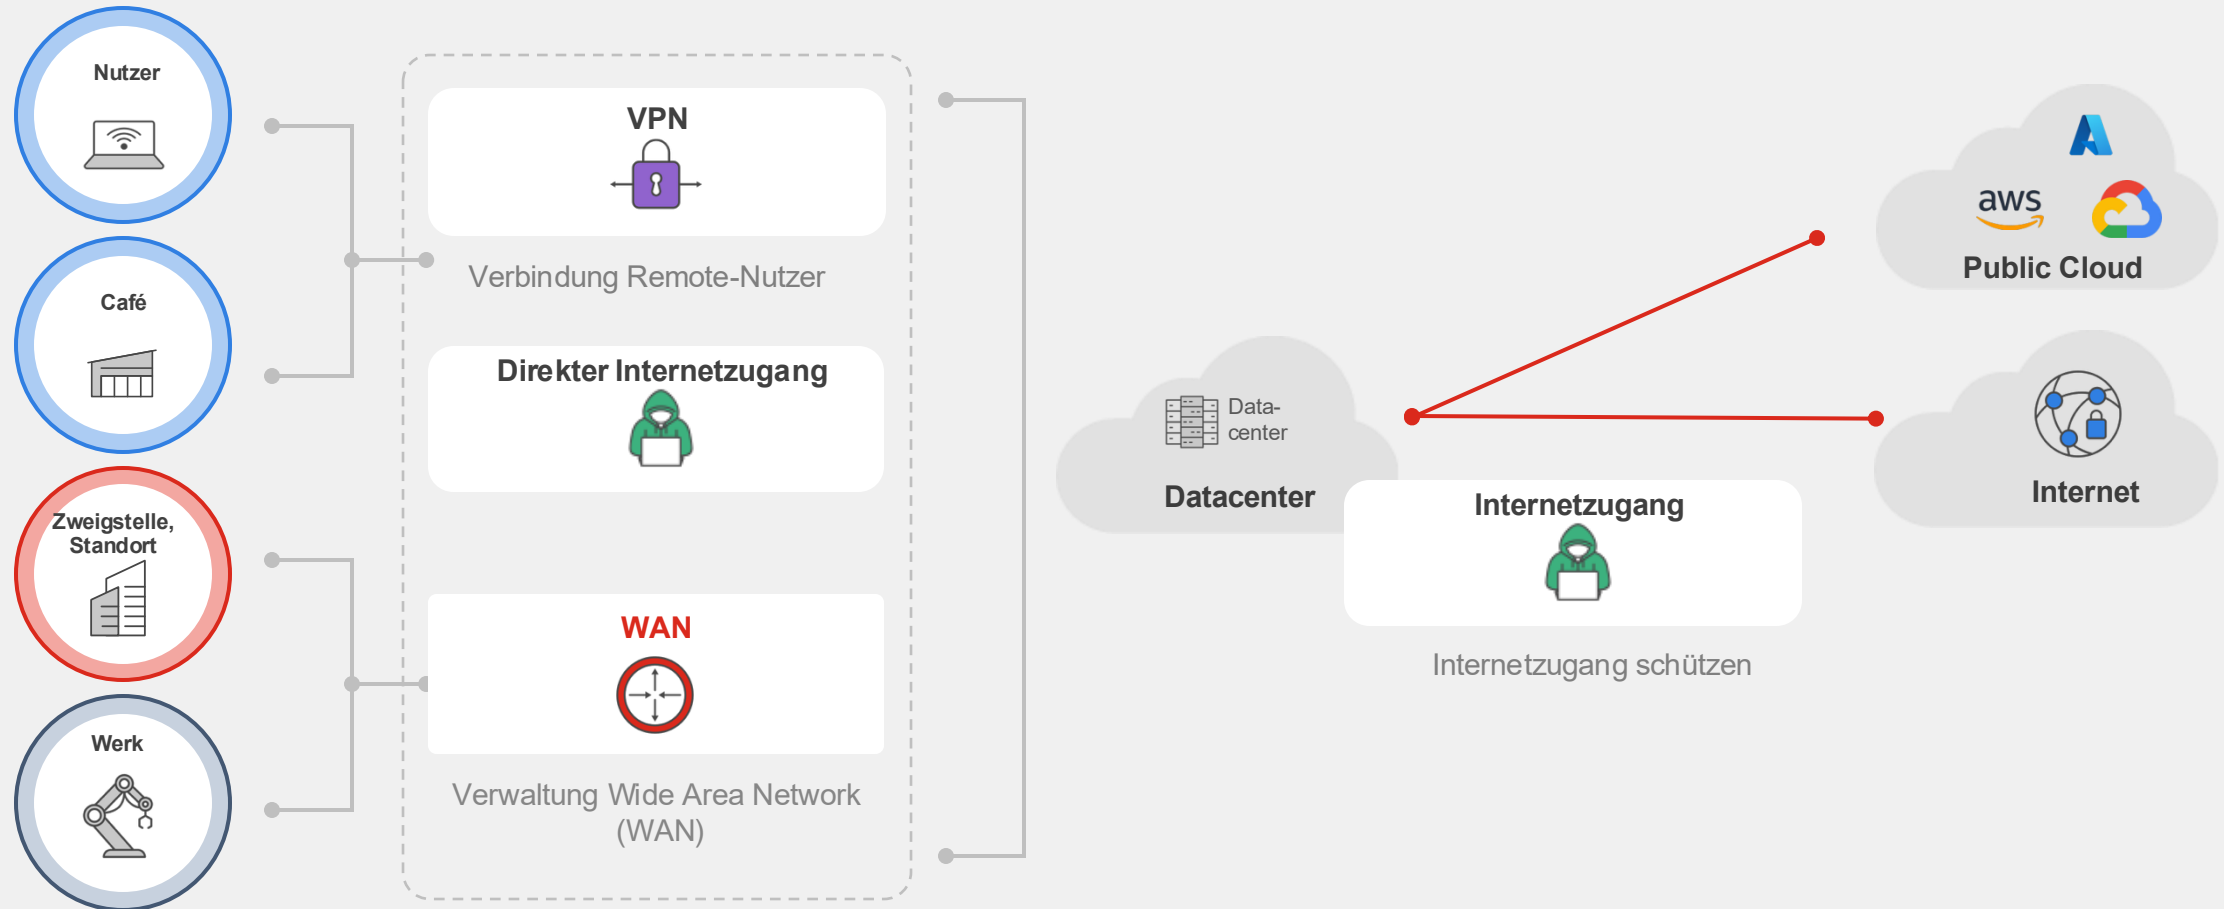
Nutzer

Café

Zweigstelle, Standort

Werk

VPN

Verbindung Remote-Nutzer

Direkter Internetzugang

WAN

Verwaltung Wide Area Network (WAN)

Data-center

Datacenter

Internetzugang

Internetzugang schützen

aws

Public Cloud

Internet